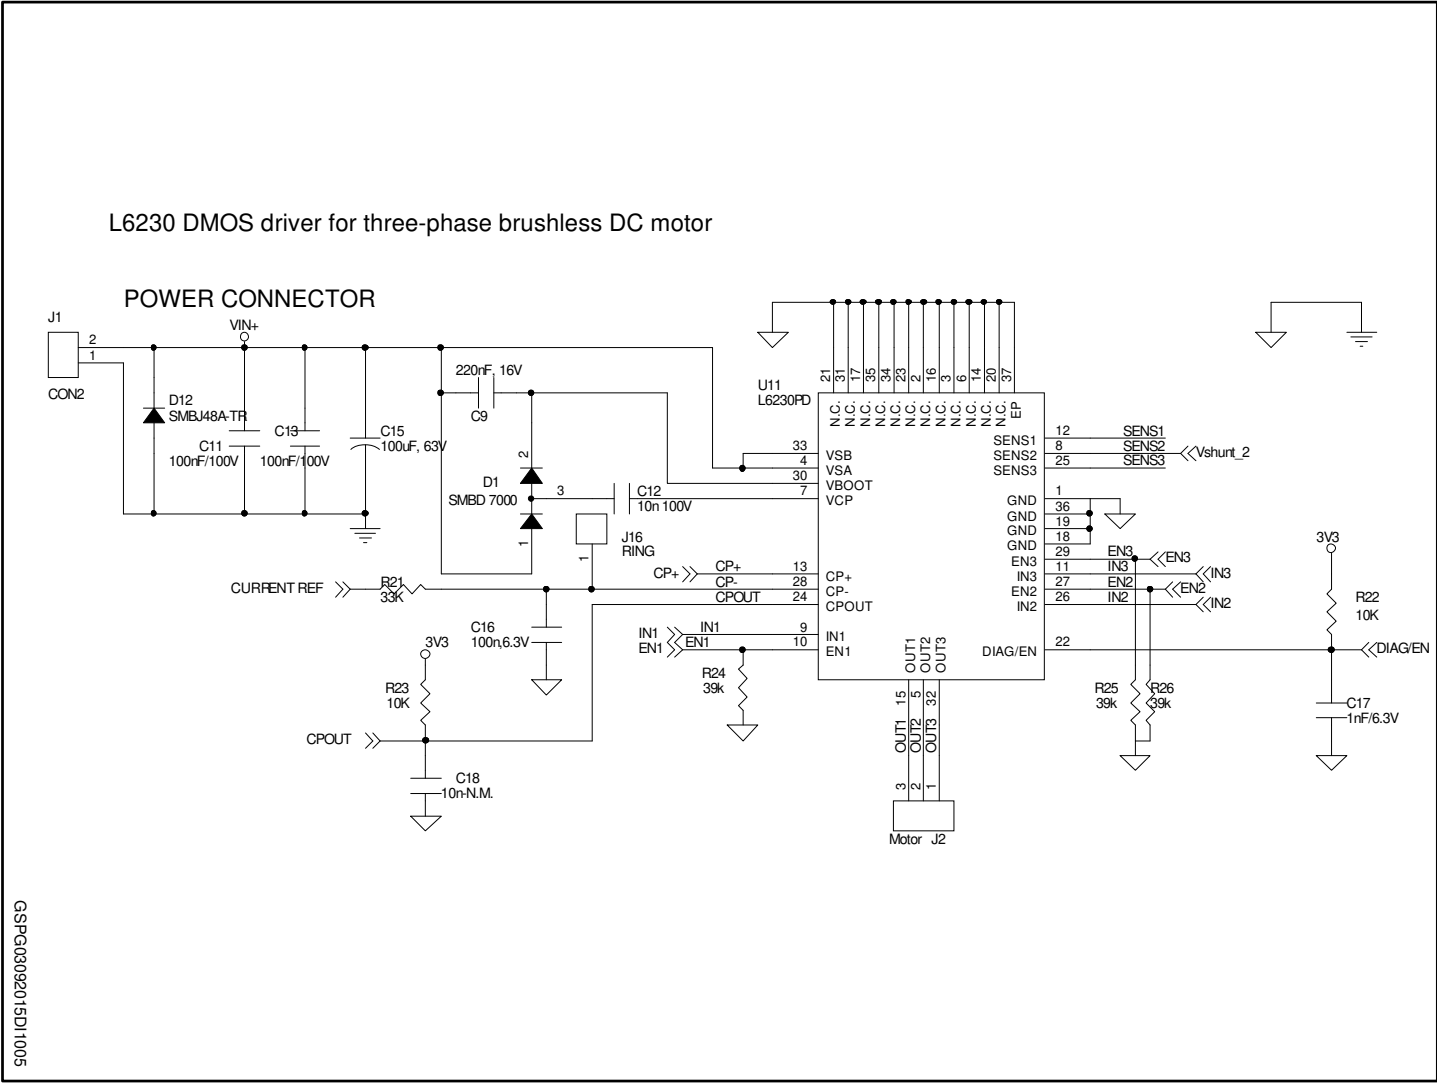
L6230 DMOS driver for three-phase brushless DC motor

POWER CONNECTOR

J1
2
1
CON2
VIN+
D12
SMBJ48A-TR
C11
100nF/100V
C13
100nF/100V
C15
100uF, 63V
220nF, 16V
C9
D1
SMBD 7000
2
3
1
C12
10n 100V
J16
RING
1
CURRENT REF
R21
33K
CP+
CP+
CP-
CPOUT
C16
100n,6.3V
3V3
R23
10K
CPOUT
C18
10n-N.M.
IN1
EN1
IN1
EN1
R24
39k

21 31 17 35 34 23 2 16 3 6 14 20 37
N.C. N.C. N.C. N.C. N.C. N.C. N.C. N.C. N.C. N.C. N.C. N.C. EP
U11
L6230PD
33 VSB
4 VSA
30 VBOOT
7 VCP
13 CP+
28 CP-
24 CPOUT
9 IN1
10 EN1
OUT1 OUT2 OUT3
15 5 32
OUT1 OUT2 OUT3
3 2 1
Motor J2

SENS1 12 SENS1
SENS2 8 SENS2
SENS3 25 SENS3
Vshunt_2
GND 1
GND 36
GND 19
GND 18
EN3 29 EN3
IN3 11 IN3
EN2 27 EN2
IN2 26 IN2
EN3
IN3
EN2
IN2
DIAG/EN 22
R25
39k
R26
39k
3V3
R22
10K
DIAG/EN
C17
1nF/6.3V

GSPG0309201SDI1005